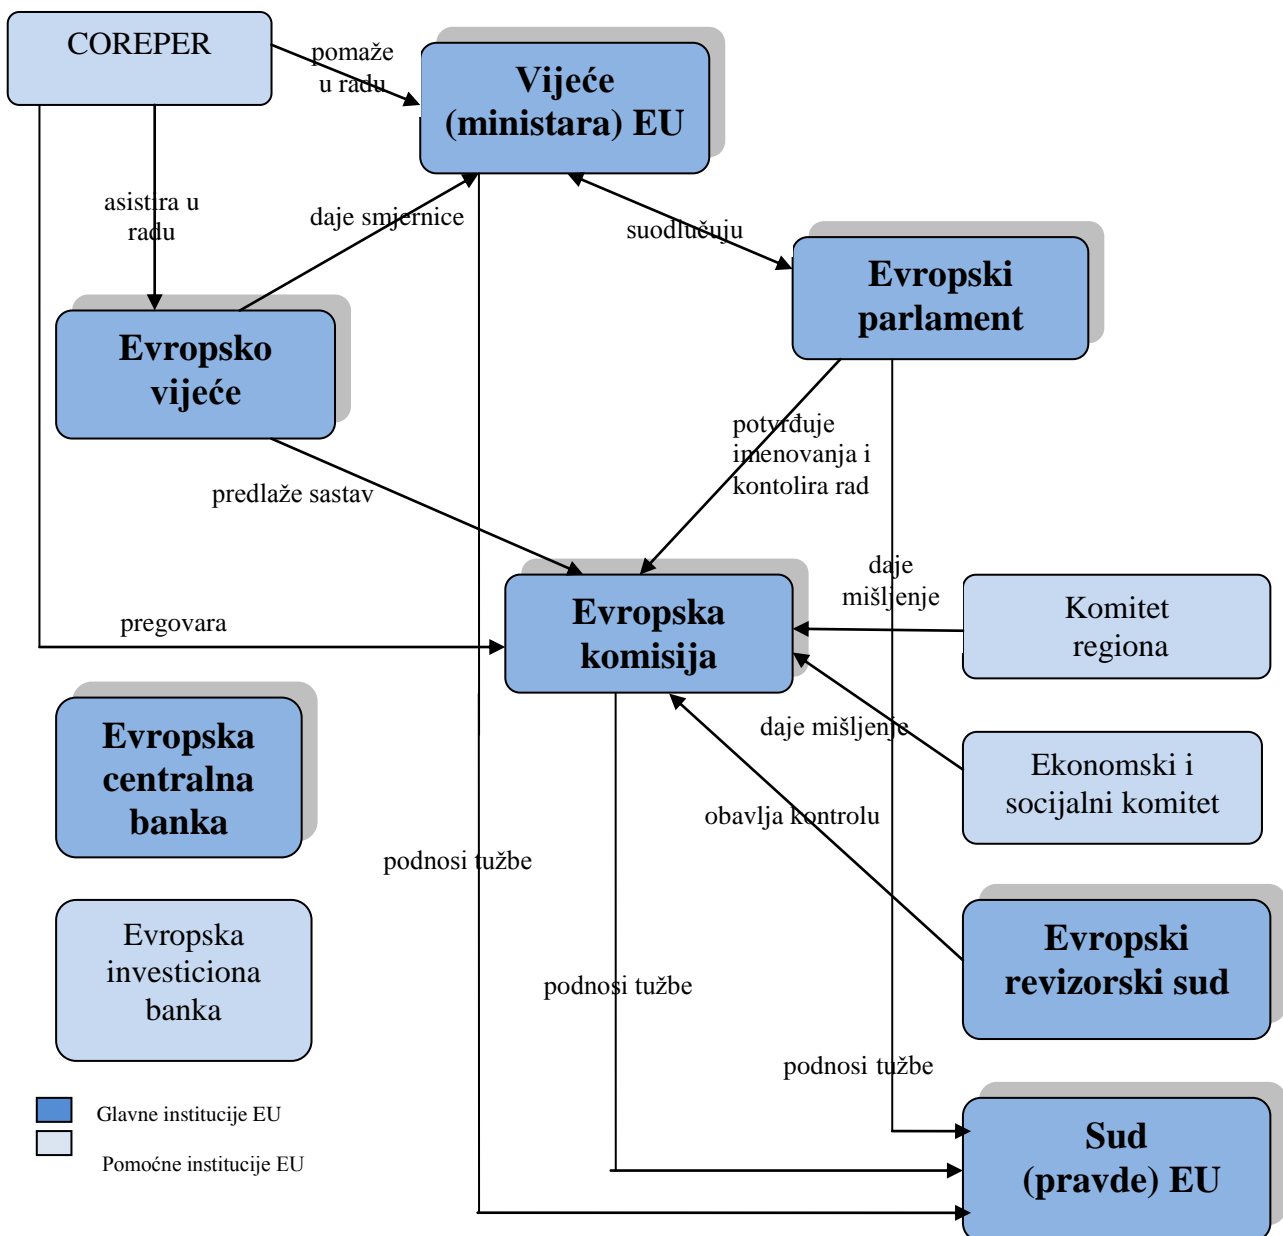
COREPER

pomaže u radu

Vijeće (ministara) EU

asistira u radu

daje smjernice

suodlučuju

Evropski parlament

Evropsko vijeće

potvrđuje imenovanja i kontolira rad

predlaže sastav

daje mišljenje

Evropska komisija

Komitet regiona

pregovara

daje mišljenje

Ekonomski i socijalni komitet

Evropska centralna banka

obavlja kontrolu

podnosi tužbe

Evropski revizorski sud

Evropska investiciona banka

podnosi tužbe

podnosi tužbe

Glavne institucije EU

Pomoćne institucije EU

Sud (pravde) EU